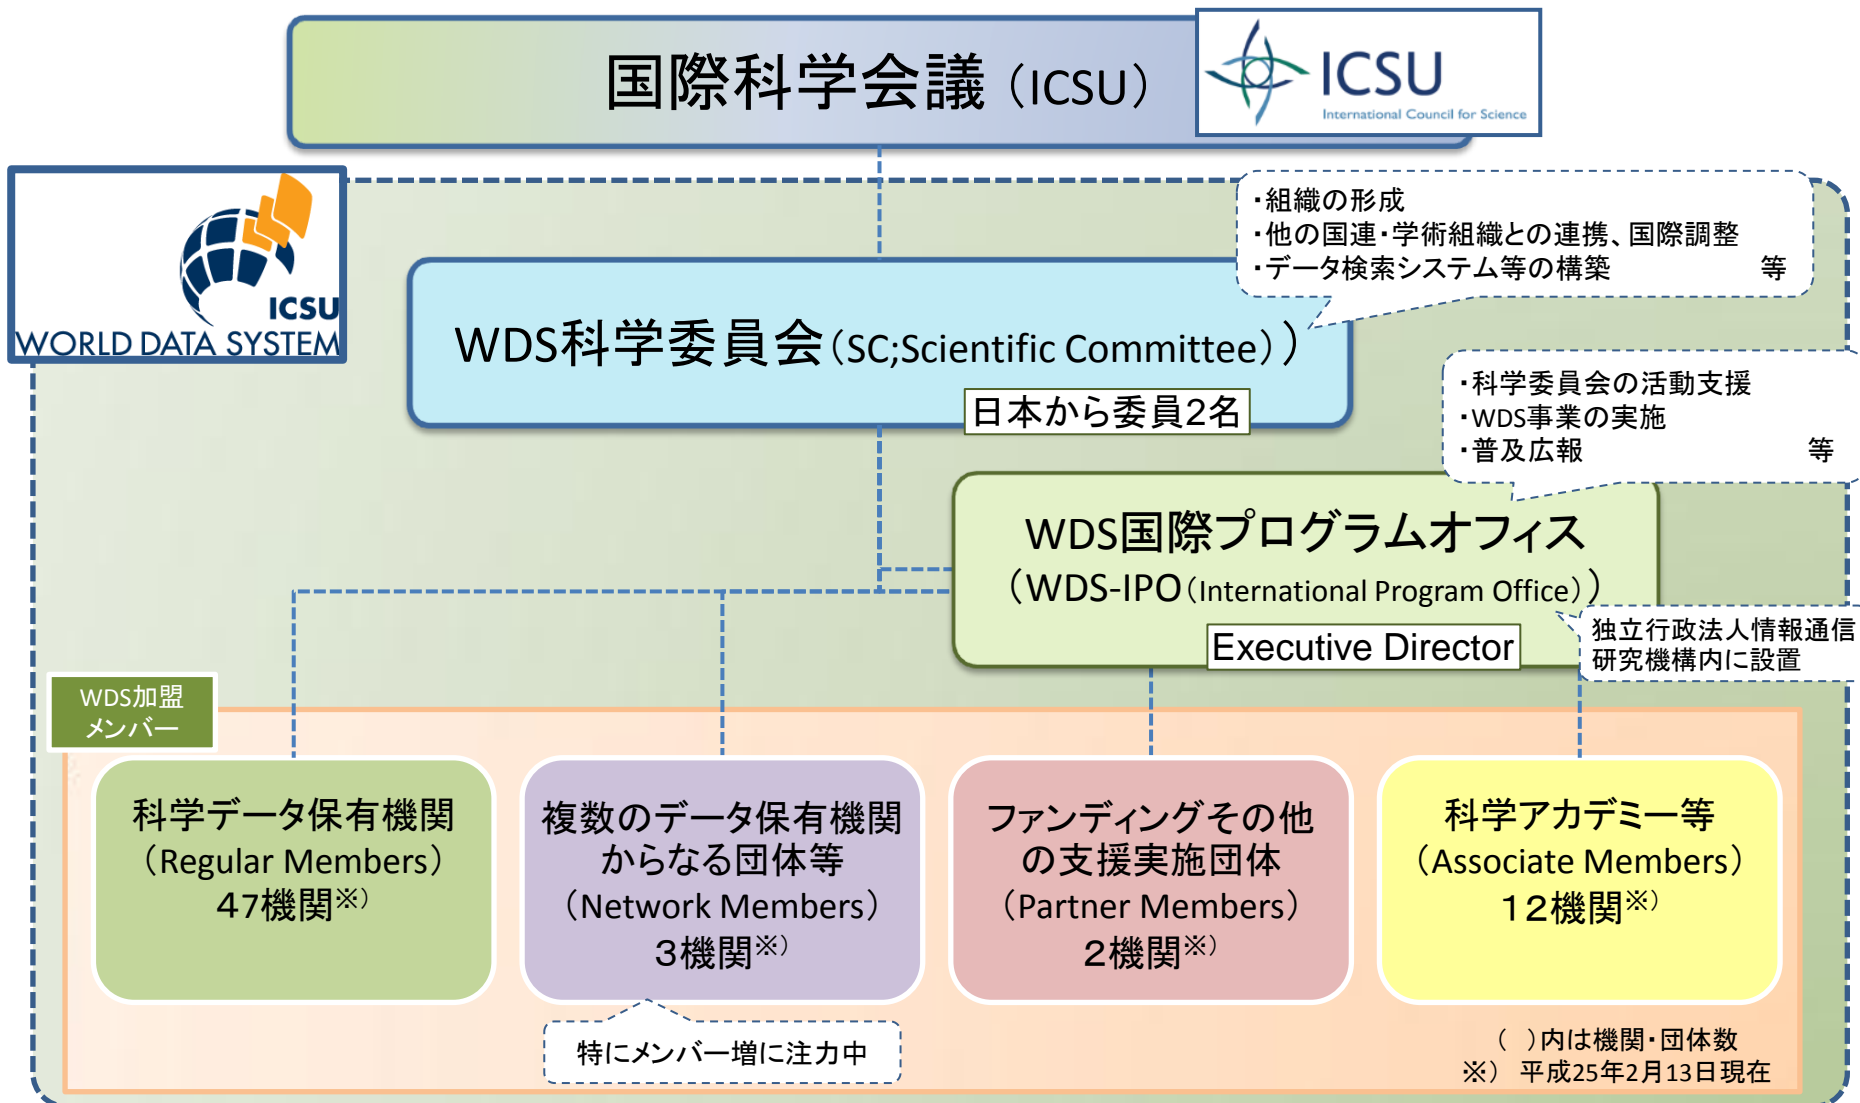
国際科学会議（ICSU）

ICSU
International Council for Science

ICSU
WORLD DATA SYSTEM

・組織の形成
・他の国連・学術組織との連携、国際調整
・データ検索システム等の構築　等

WDS科学委員会（SC;Scientific Committee））
日本から委員2名

・科学委員会の活動支援
・WDS事業の実施
・普及広報　等

WDS国際プログラムオフィス
（WDS-IPO（International Program Office））
Executive Director

独立行政法人情報通信研究機構内に設置

WDS加盟メンバー

科学データ保有機関
（Regular Members）
47機関※）

複数のデータ保有機関からなる団体等
（Network Members）
3機関※）

ファンディングその他の支援実施団体
（Partner Members）
2機関※）

科学アカデミー等
（Associate Members）
12機関※）

特にメンバー増に注力中

（　）内は機関・団体数
※）平成25年2月13日現在